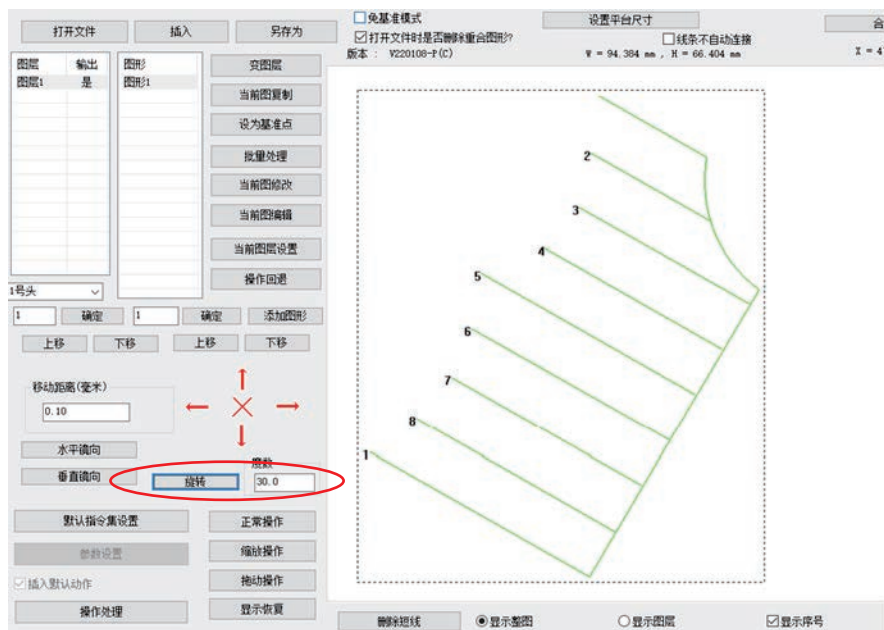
打开文件
插入
另存为
免基准模式
打开文件时是否删除重合图形?
设置平台尺寸
线条不自动连接
版本 : V220108-P(C)
W = 94.384 mm , H = 66.404 mm
X = 4
图层 输出
图层1 是
图形
图形1
变图层
当前图复制
设为基准点
批量处理
当前图修改
当前图编辑
当前图层设置
操作回退
1号头
1 确定
1 确定
添加图形
上移 下移
上移 下移
移动距离(毫米)
0.10
水平镜向
垂直镜向
旋转
度数
30.0
默认指令集设置
参数设置
插入默认动作
操作处理
正常操作
缩放操作
拖动操作
显示恢复
2
3
4
5
6
7
8
1
删除短线
显示整图
显示图层
显示序号